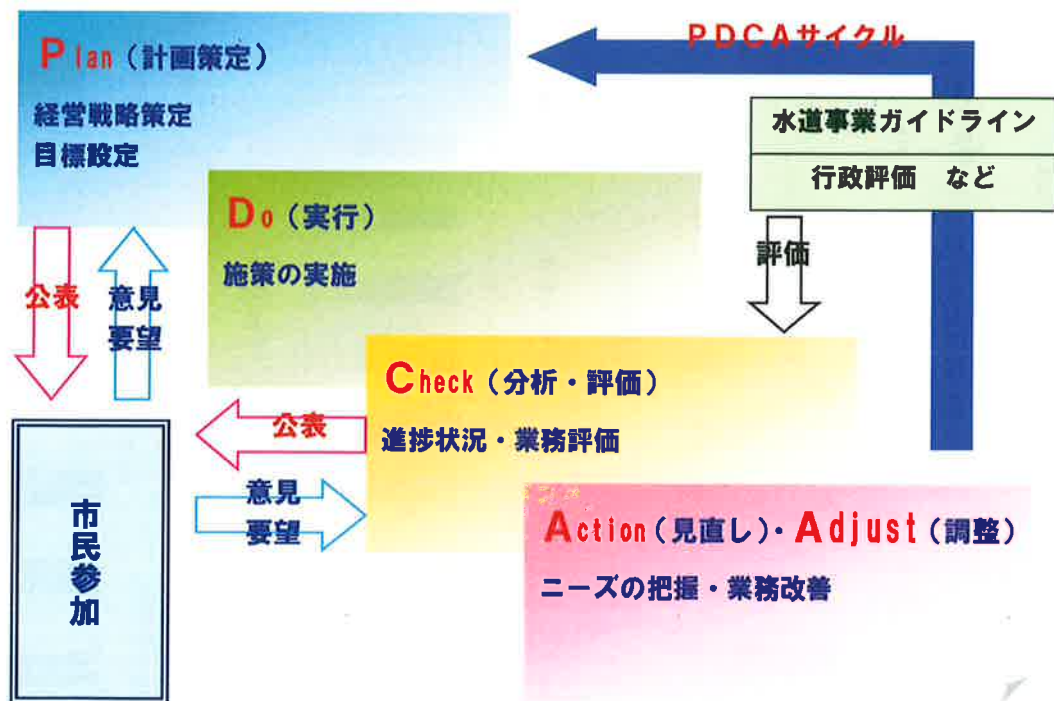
PDCAサイクル

Plan（計画策定）
経営戦略策定
目標設定

水道事業ガイドライン
行政評価　など

Do（実行）
施策の実施

評価

公表

意見
要望

Check（分析・評価）
進捗状況・業務評価

公表

意見
要望

市民参加

Action（見直し）・Adjust（調整）
ニーズの把握・業務改善